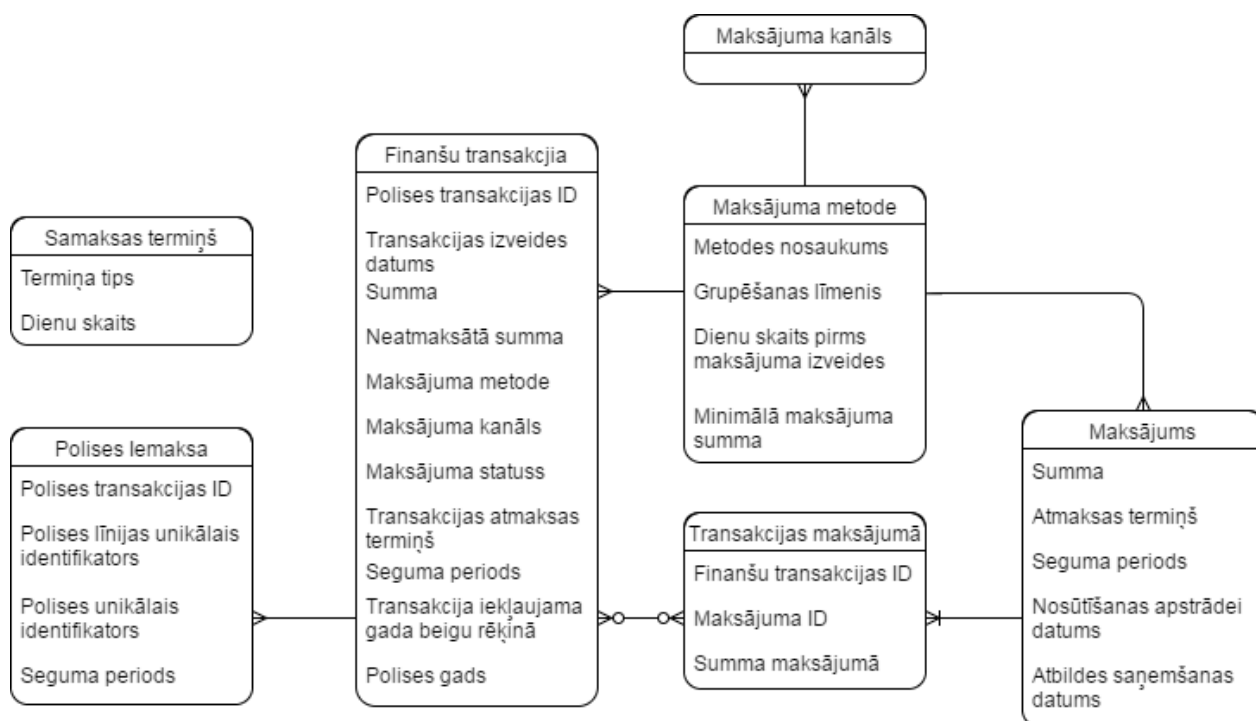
Maksājuma kanāls

Finanšu transakcija
Polises transakcijas ID
Transakcijas izveides datums
Summa
Neatmaksātā summa
Maksājuma metode
Maksājuma kanāls
Maksājuma statuss
Transakcijas atmaksas termiņš
Seguma periods
Transakcija iekļaujama gada beigu rēķinā
Polises gads

Maksājuma metode
Metodes nosaukums
Grupēšanas līmenis
Dienu skaits pirms maksājuma izveides
Minimālā maksājuma summa

Samaksas termiņš
Termiņa tips
Dienu skaits

Polises Iemaksa
Polises transakcijas ID
Polises līnijas unikālais identifikators
Polises unikālais identifikators
Seguma periods

Transakcijas maksājumā
Finanšu transakcijas ID
Maksājuma ID
Summa maksājumā

Maksājums
Summa
Atmaksas termiņš
Seguma periods
Nosūtīšanas apstrādei datums
Atbildes saņemšanas datums